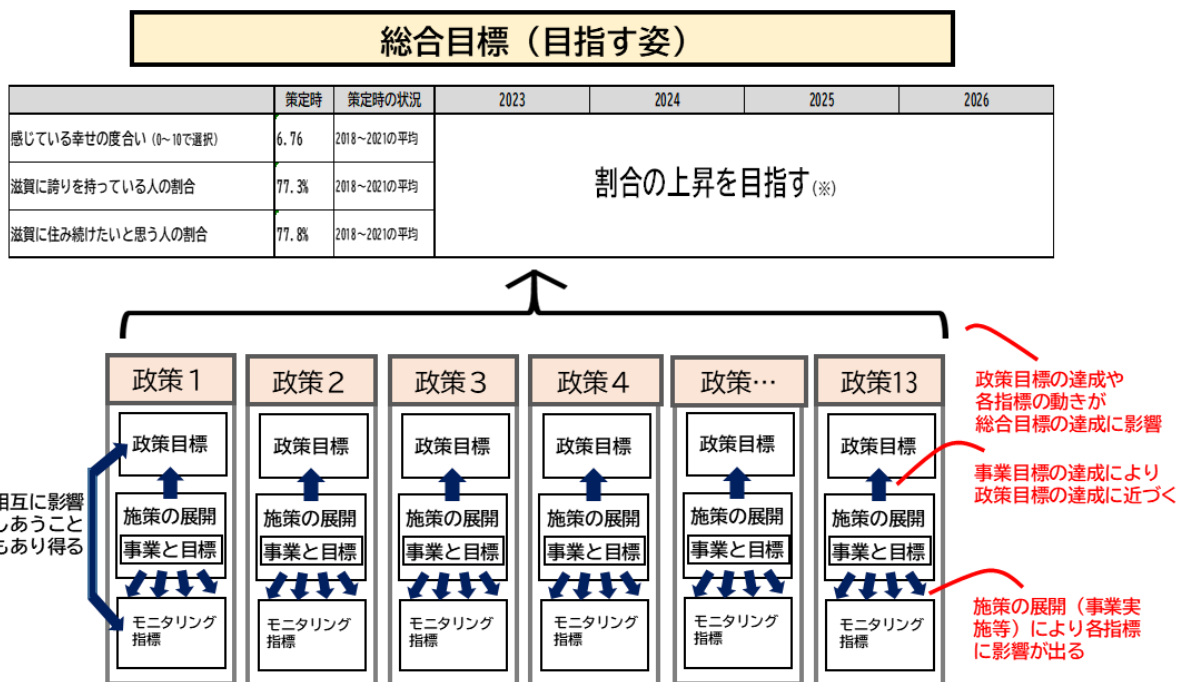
総合目標（目指す姿）

|  | 策定時 | 策定時の状況 | 2023 | 2024 | 2025 | 2026 |
|---|---|---|---|---|---|---|
| 感じている幸せの度合い（0～10で選択） | 6.76 | 2018～2021の平均 | 割合の上昇を目指す（※） | | | |
| 滋賀に誇りを持っている人の割合 | 77.3% | 2018～2021の平均 | | | | |
| 滋賀に住み続けたいと思う人の割合 | 77.8% | 2018～2021の平均 | | | | |

政策１
政策目標
施策の展開
事業と目標
モニタリング指標

政策２
政策目標
施策の展開
事業と目標
モニタリング指標

政策３
政策目標
施策の展開
事業と目標
モニタリング指標

政策４
政策目標
施策の展開
事業と目標
モニタリング指標

政策…
政策目標
施策の展開
事業と目標
モニタリング指標

政策13
政策目標
施策の展開
事業と目標
モニタリング指標

相互に影響しあうこともあり得る

政策目標の達成や各指標の動きが総合目標の達成に影響

事業目標の達成により政策目標の達成に近づく

施策の展開（事業実施等）により各指標に影響が出る